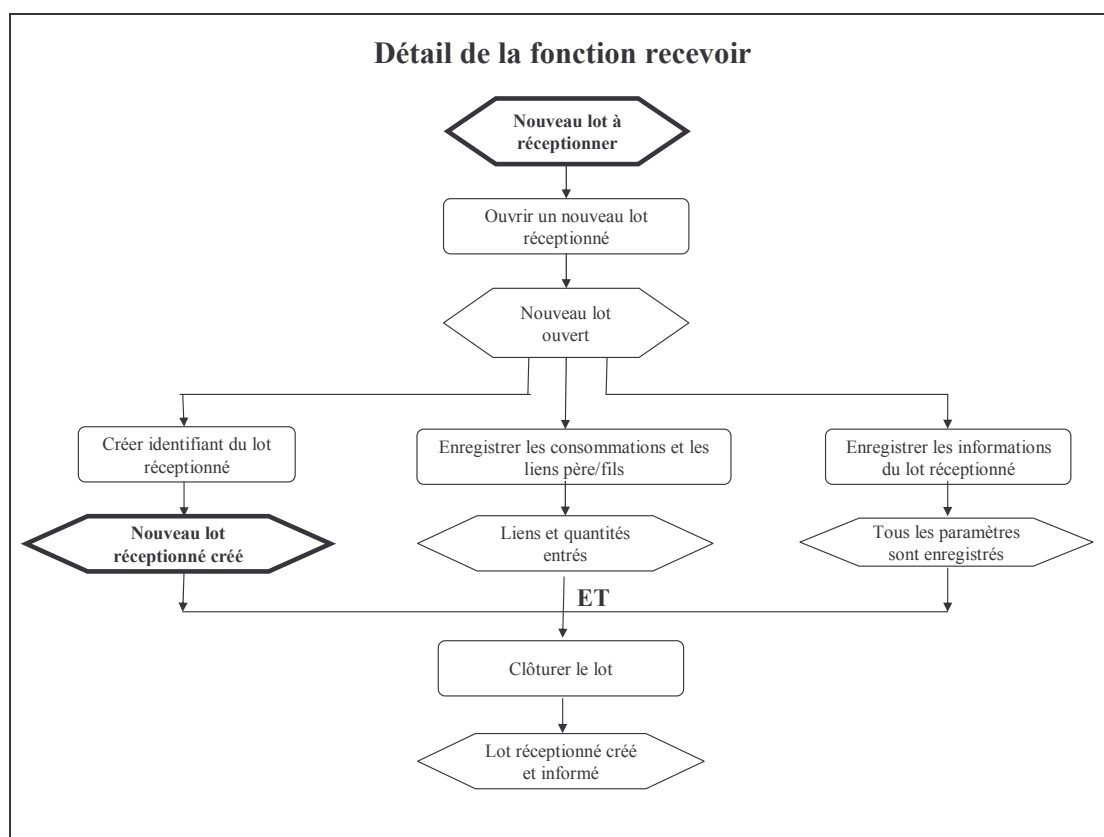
Détail de la fonction recevoir

Nouveau lot à réceptionner

Ouvrir un nouveau lot réceptionné

Nouveau lot ouvert

Créer identifiant du lot réceptionné

Enregistrer les consommations et les liens père/fils

Enregistrer les informations du lot réceptionné

Nouveau lot réceptionné créé

Liens et quantités entrés

Tous les paramètres sont enregistrés

ET

Clôturer le lot

Lot réceptionné créé et informé